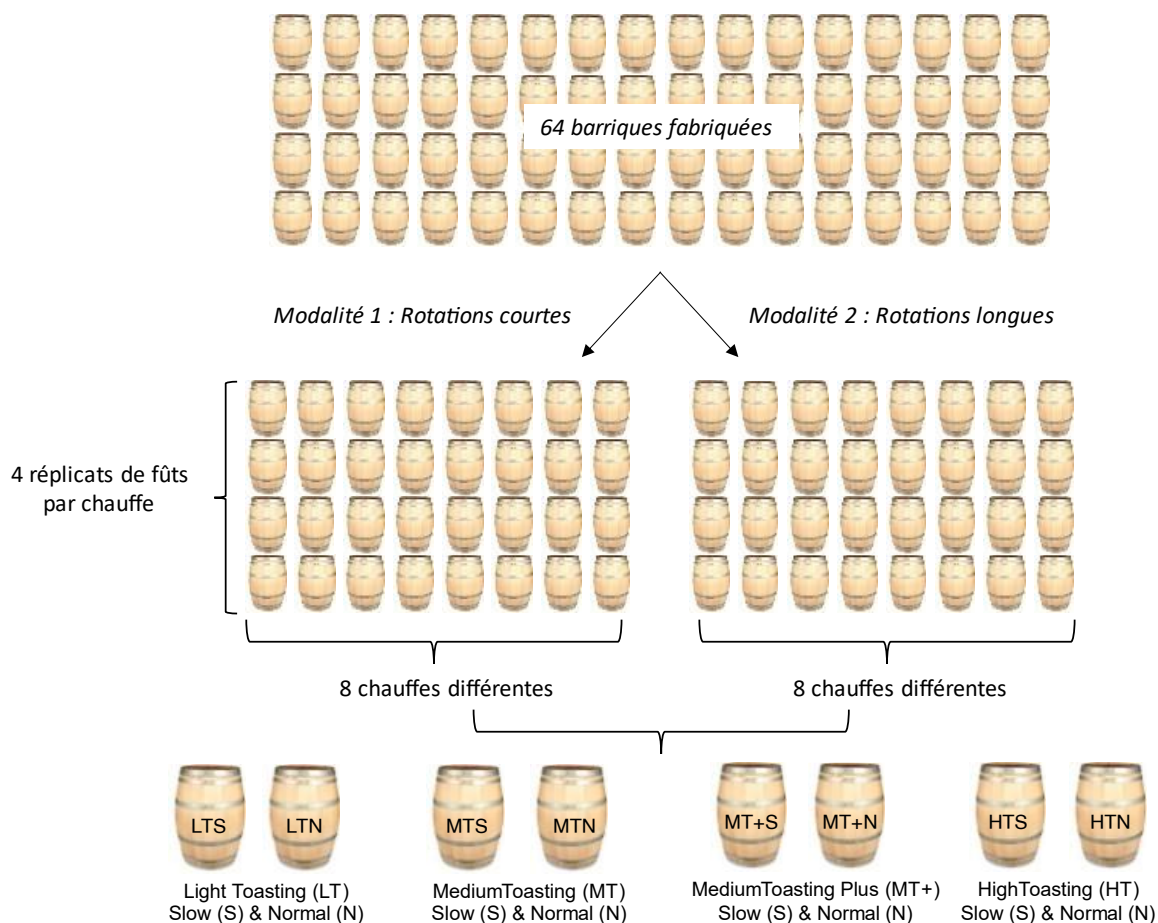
64 barriques fabriquées

Modalité 1 : Rotations courtes

Modalité 2 : Rotations longues

4 réplicats de fûts par chauffe

8 chauffes différentes

8 chauffes différentes

LTS LTN

Light Toasting (LT)
Slow (S) & Normal (N)

MTS MTN

MediumToasting (MT)
Slow (S) & Normal (N)

MT+S MT+N

MediumToasting Plus (MT+)
Slow (S) & Normal (N)

HTS HTN

HighToasting (HT)
Slow (S) & Normal (N)